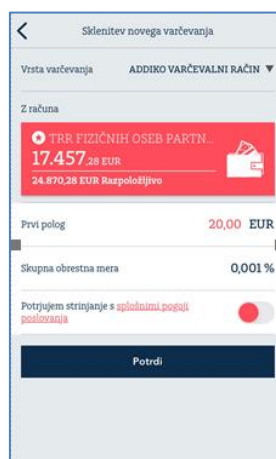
Sklenitev novega varčevanja

Vrsta varčevanja ADDIKO VARČEVALNI RAČUN ▼

Z računa

TRR FIZIČNIH OSEB PARTN...
17.457,28 EUR
24.870,28 EUR Razpoložljivo

Prvi polog 20,00 EUR

Skupna obrestna mera 0,001 %

Potrjujem strinjanje s splošnimi pogoji poslovanja

Potrdi